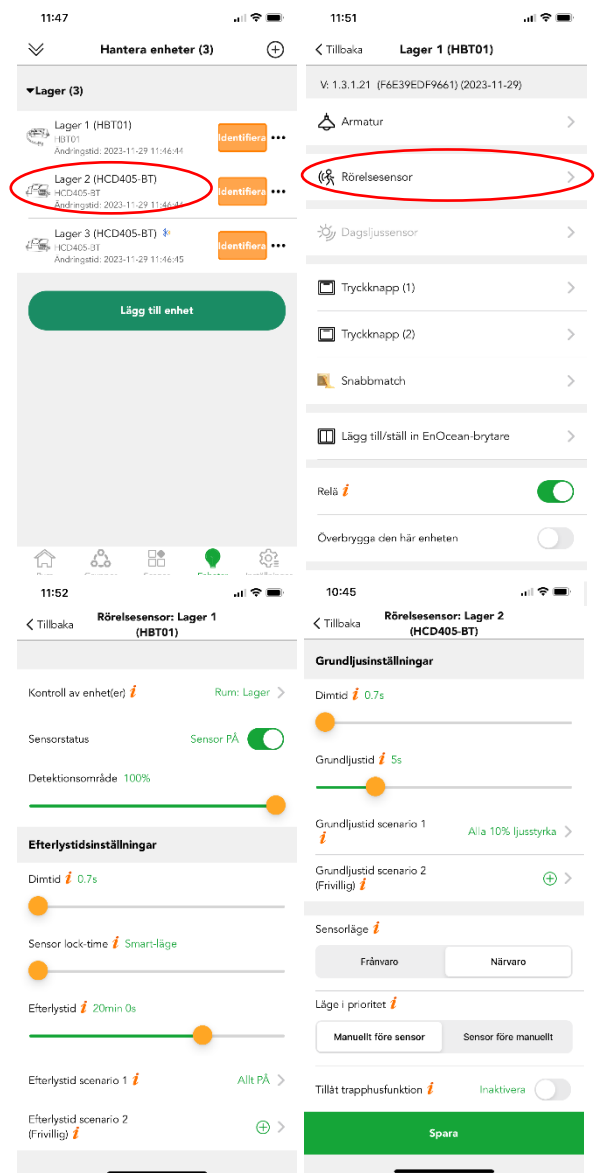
11:47

Hantera enheter (3)

▾Lager (3)

Lager 1 (HBT01)
HBT01
Ändringstid: 2023-11-29 11:46:44
Identifiera

Lager 2 (HCD405-BT)
HCD405-BT
Ändringstid: 2023-11-29 11:46:44
Identifiera

Lager 3 (HCD405-BT)
HCD405-BT
Ändringstid: 2023-11-29 11:46:45
Identifiera

Lägg till enhet

11:51

Tillbaka
Lager 1 (HBT01)

V: 1.3.1.21 (F6E39EDF9661) (2023-11-29)

Armatur

Rörelsesensor

Dagsljussensor

Tryckknapp (1)

Tryckknapp (2)

Snabbmatch

Lägg till/ställ in EnOcean-brytare

Relä i

Överbrygga den här enheten

11:52

Tillbaka
Rörelsesensor: Lager 1 (HBT01)

Kontroll av enhet(er) i
Rum: Lager

Sensorstatus
Sensor PÅ

Detektionsområde 100%

Efterlystidsinställningar

Dimtid i 0.7s

Sensor lock-time i Smart-läge

Efterlystid i 20min 0s

Efterlystid scenario 1 i
Allt PÅ

Efterlystid scenario 2 (Frivillig) i

10:45

Tillbaka
Rörelsesensor: Lager 2 (HCD405-BT)

Grundljusinställningar

Dimtid i 0.7s

Grundljustid i 5s

Grundljustid scenario 1 i
Alla 10% ljusstyrka

Grundljustid scenario 2 (Frivillig) i

Sensorläge i

Frånvaro
Närvaro

Läge i prioritet i

Manuellt före sensor
Sensor före manuellt

Tillåt trapphusfunktion i
Inaktivera

Spara